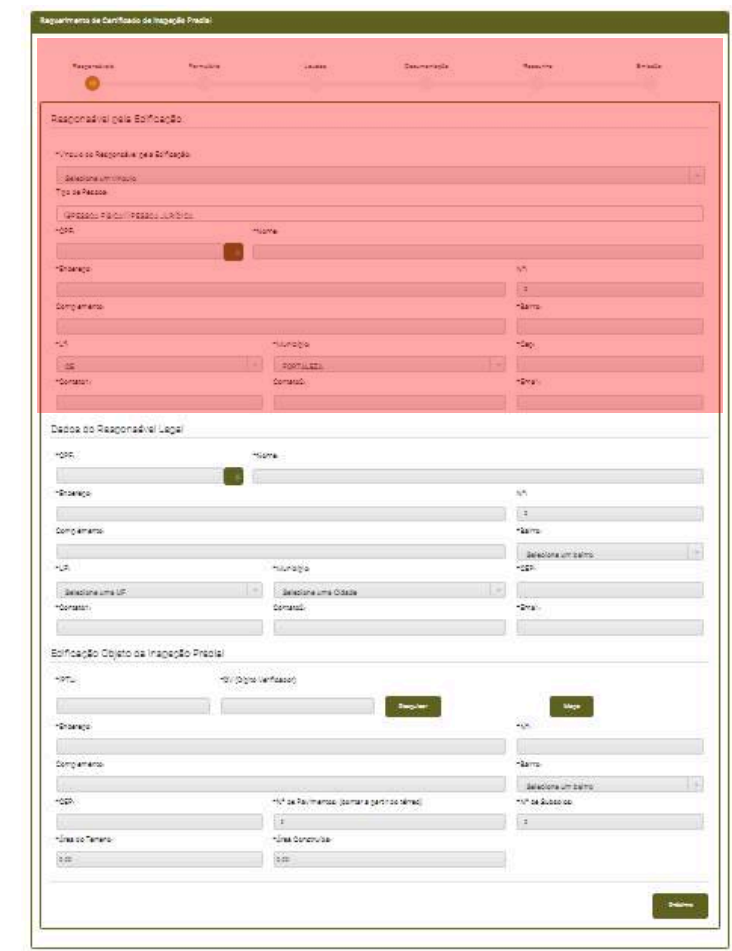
Requerimento de Certificado de Inspeção Predial

Responsável | Formulário | Laudos | Documentação | Resumo | Emissão

Responsável pela Edificação

*Vínculo do Responsável pela Edificação:
Selecione um vínculo

*Tipo de Pessoa:
[PESSOA FÍSICA / PESSOA JURÍDICA]

*CPF: *Nome:

*Endereço: *Nº:
0

Complemento: *Bairro:

*UF: *Município: *Cep:
CE | FORTALEZA

*Contato1: Contato2: *Email:

Dados do Responsável Legal

*CPF: *Nome:

*Endereço: *Nº:
0

Complemento: *Bairro:
Selecione um bairro

*UF: *Município: *CEP:
Selecione uma UF | Selecione uma Cidade

*Contato1: Contato2: *Email:

Edificação Objeto da Inspeção Predial

*IPTU: *DV (Digito Verificador):
Pesquisar | Mapa

*Endereço: *Nº:

Complemento: *Bairro:
Selecione um bairro

*CEP: *Nº de Pavimentos (contar a partir do térreo): *Nº de Subsolos:
0 | 0

*Área do Terreno: *Área Construída:
0,00 | 0,00

Próximo